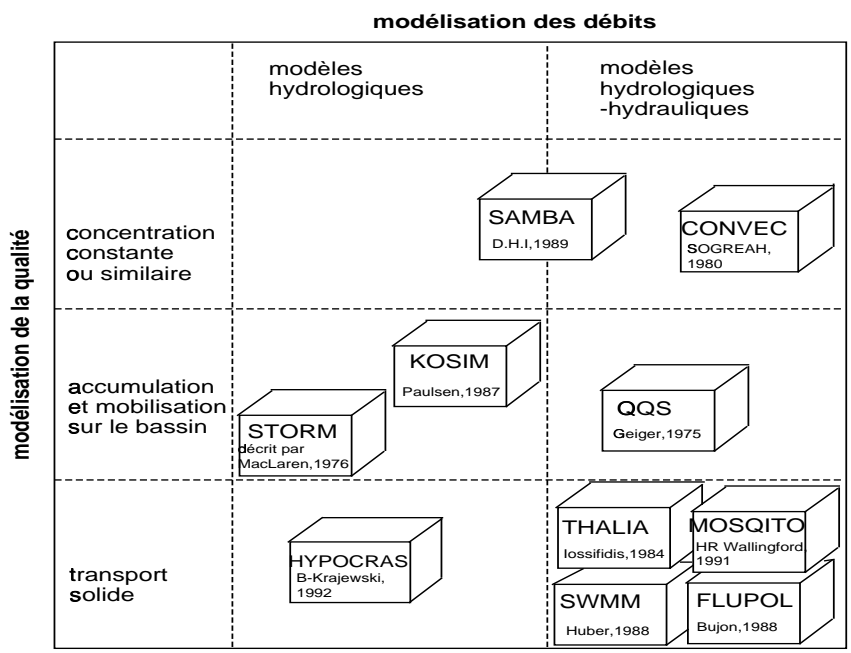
modélisation des débits

modélisation de la qualité

modèles hydrologiques

modèles hydrologiques -hydrauliques

concentration constante ou similaire

SAMBA
D.H.I,1989

CONVEC
SOGREAH, 1980

accumulation et mobilisation sur le bassin

KOSIM
Paulsen,1987

STORM
décrit par MacLaren,1976

QQS
Geiger,1975

transport solide

HYPOCRAS
B-Krajewski, 1992

THALIA
Iossifidis,1984

MOSQITO
HR Wallingford, 1991

SWMM
Huber,1988

FLUPOL
Bujon,1988